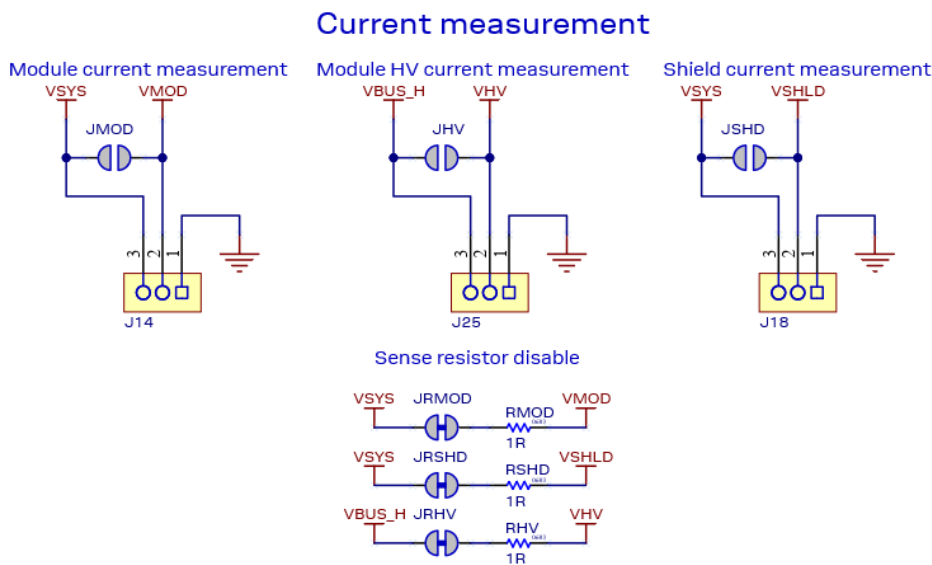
Current measurement

Module current measurement

VSYS VMOD

JMOD

3 2 1

J14

Module HV current measurement

VBUS_H VHV

JHV

3 2 1

J25

Shield current measurement

VSYS VSHLD

JSHD

3 2 1

J18

Sense resistor disable

VSYS JRMOD RMOD VMOD

1R

VSYS JRSHD RSHD VSHLD

1R

VBUS_H JRHV RHV VHV

1R